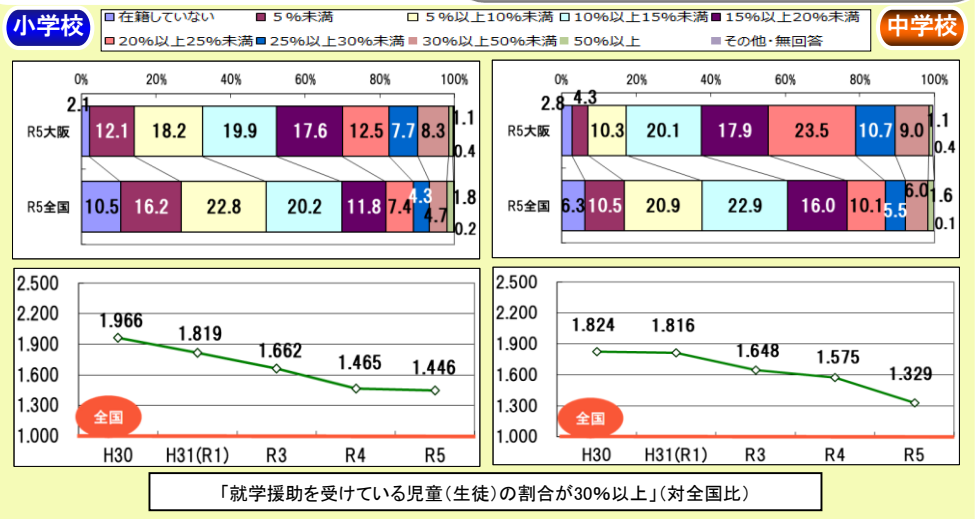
小学校

在籍していない　５%未満　５%以上10%未満　10%以上15%未満　15%以上20%未満　20%以上25%未満　25%以上30%未満　30%以上50%未満　50%以上　その他・無回答

中学校

| | 0% | 20% | 40% | 60% | 80% | 100% |
|---|---|---|---|---|---|---|

R5大阪: 2.1, 12.1, 18.2, 19.9, 17.6, 12.5, 7.7, 8.3, 1.1, 0.4
R5全国: 10.5, 16.2, 22.8, 20.2, 11.8, 7.4, 4.3, 4.7, 1.8, 0.2

R5大阪: 2.8, 4.3, 10.3, 20.1, 17.9, 23.5, 10.7, 9.0, 1.1, 0.4
R5全国: 6.3, 10.5, 20.9, 22.9, 16.0, 10.1, 5.5, 6.0, 1.6, 0.1

2.500
2.200
1.900
1.600
1.300
1.000
全国
H30 1.966
H31(R1) 1.819
R3 1.662
R4 1.465
R5 1.446

2.500
2.200
1.900
1.600
1.300
1.000
全国
H30 1.824
H31(R1) 1.816
R3 1.648
R4 1.575
R5 1.329

「就学援助を受けている児童(生徒)の割合が30%以上」(対全国比)